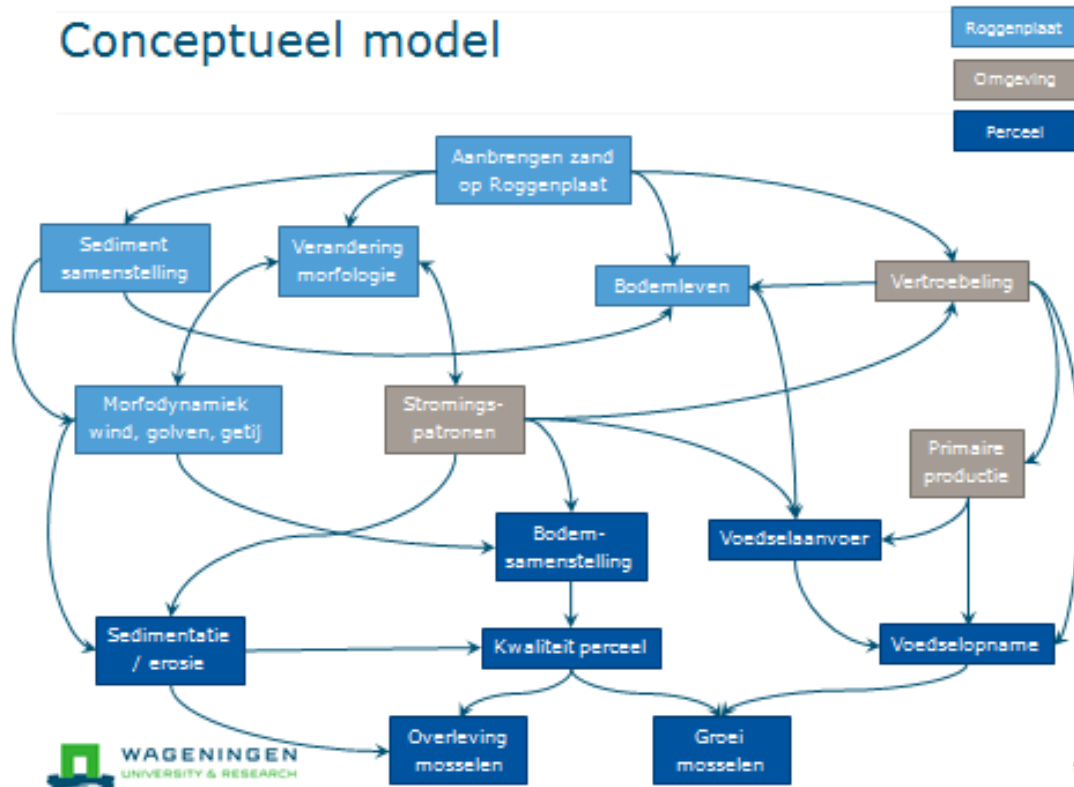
Conceptueel model

Roggenplaat

Omgeving

Perceel

Aanbrengen zand op Roggenplaat

Sediment samenstelling

Verandering morfologie

Bodemleven

Vertroebeling

Morfodynamiek wind, golven, getij

Stromings-patronen

Primaire productie

Bodem-samenstelling

Voedselaanvoer

Sedimentatie / erosie

Kwaliteit perceel

Voedselopname

Overleving mosselen

Groei mosselen

WAGENINGEN UNIVERSITY & RESEARCH